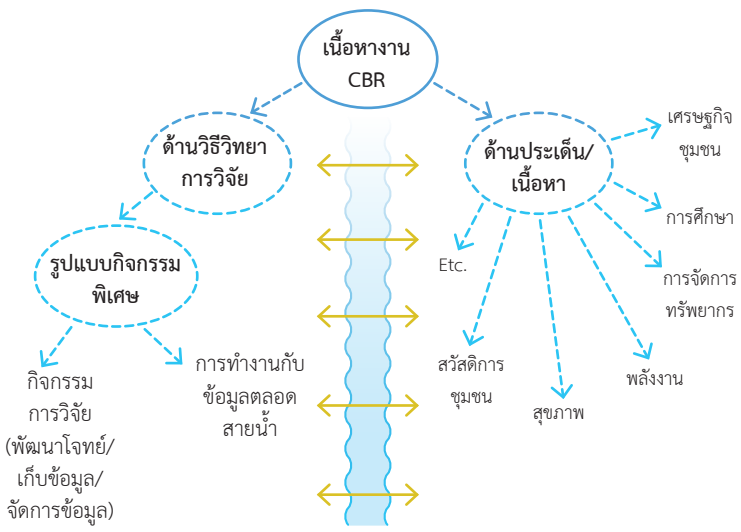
เนื้อหางาน CBR

ด้านวิธีวิทยา การวิจัย

รูปแบบกิจกรรม พิเศษ

กิจกรรม การวิจัย (พัฒนาโจทย์/ เก็บข้อมูล/ จัดการข้อมูล)

การทำงานกับ ข้อมูลตลอด สายน้ำ

ด้านประเด็น/ เนื้อหา

เศรษฐกิจ ชุมชน

การศึกษา

การจัดการ ทรัพยากร

พลังงาน

สุขภาพ

สวัสดิการ ชุมชน

Etc.